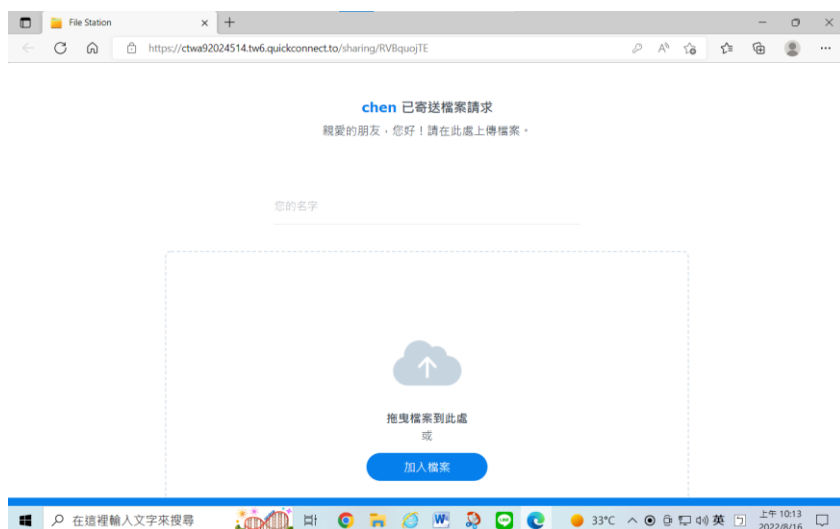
File Station

https://ctwa92024514.tw6.quickconnect.to/sharing/RVBquojTE

chen 已寄送檔案請求

親愛的朋友，您好！請在此處上傳檔案。

您的名字

拖曳檔案到此處

或

加入檔案

在這裡輸入文字來搜尋

33°C

英

上午 10:13

2022/8/16